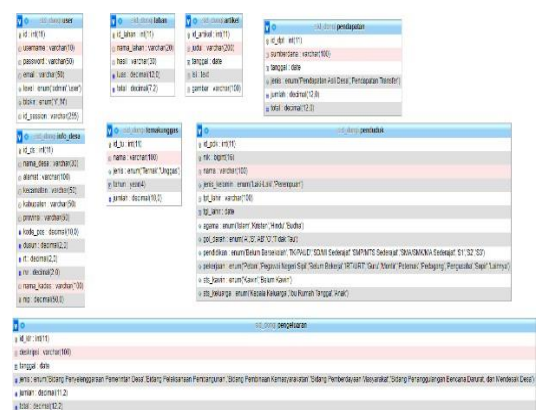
sid_desa user
id : int(11)
username : varchar(10)
password : varchar(50)
email : varchar(50)
level : enum('admin','user')
blokir : enum('Y','N')
id_session : varchar(255)

sid_desa lahan
id_lahan : int(11)
nama_lahan : varchar(20)
hasil : varchar(30)
luas : decimal(12,0)
total : decimal(7,2)

sid_desa artikel
id_artikel : int(11)
judul : varchar(200)
tanggal : date
isi : text
gambar : varchar(100)

sid_desa pendapatan
id_dpt : int(11)
sumberdana : varchar(100)
tanggal : date
jenis : enum('Pendapatan Asli Desa','Pencapatan Transfer')
jumlah : decimal(12,0)
total : decimal(12,0)

sid_desa info_desa
id_ds : int(11)
nama_desa : varchar(30)
alamat : varchar(100)
kecamatan : varchar(50)
kabupaten : varchar(50)
provinsi : varchar(30)
kode_pos : decimal(10,0)
dusun : decimal(2,2)
rt : decimal(2,0)
rw : decimal(2,0)
nama_kades : varchar(100)
nip : decimal(50,0)

sid_desa lemakunggun
id_lu : int(11)
nama : varchar(100)
jenis : enum('Ternak','Unggas')
tahun : year(4)
jumlah : decimal(10,0)

sid_desa penduduk
id_pdk : int(11)
nik : bigint(16)
nama : varchar(100)
jenis_kelamin : enum('Laki-Laki','Perempuan')
tpt_lahir : varchar(100)
tgl_lahir : date
agama : enum('Islam','Kristen','Hindu','Budha')
gol_darah : enum('A','B','AB','O','Tidak Tau')
pendidikan : enum('Belum Bersekolah','TK/PAUD','SD/MI Sederajat','SMP/MTS Sederajat','SMA/SMK/MA Sederajat','S1','S2','S3')
pekerjaan : enum('Polisi','Pegawai Negeri Sipil','Belum Bekerja','IRT','ABRI','Guru','Mantri','Petani','Pedagang','Pengusaha','Supir','Lainnya')
sts_kawin : enum('Kawin','Belum Kawin')
sts_keluarga : enum('Kepala Keluarga','Ibu Rumah Tangga','Anak')

sid_desa pengeluaran
id_klr : int(11)
deskripsi : varchar(100)
tanggal : date
jenis : enum('Bidang Penyelenggaraan Pemerintah Desa','Bidang Pelaksanaan Pembangunan','Bidang Pembinaan Kemasyarakatan','Bidang Pemberdayaan Masyarakat','Bidang Penanggulangan Bencana Darurat, dan Mendesak Desa')
jumlah : decimal(12,2)
total : decimal(12,2)